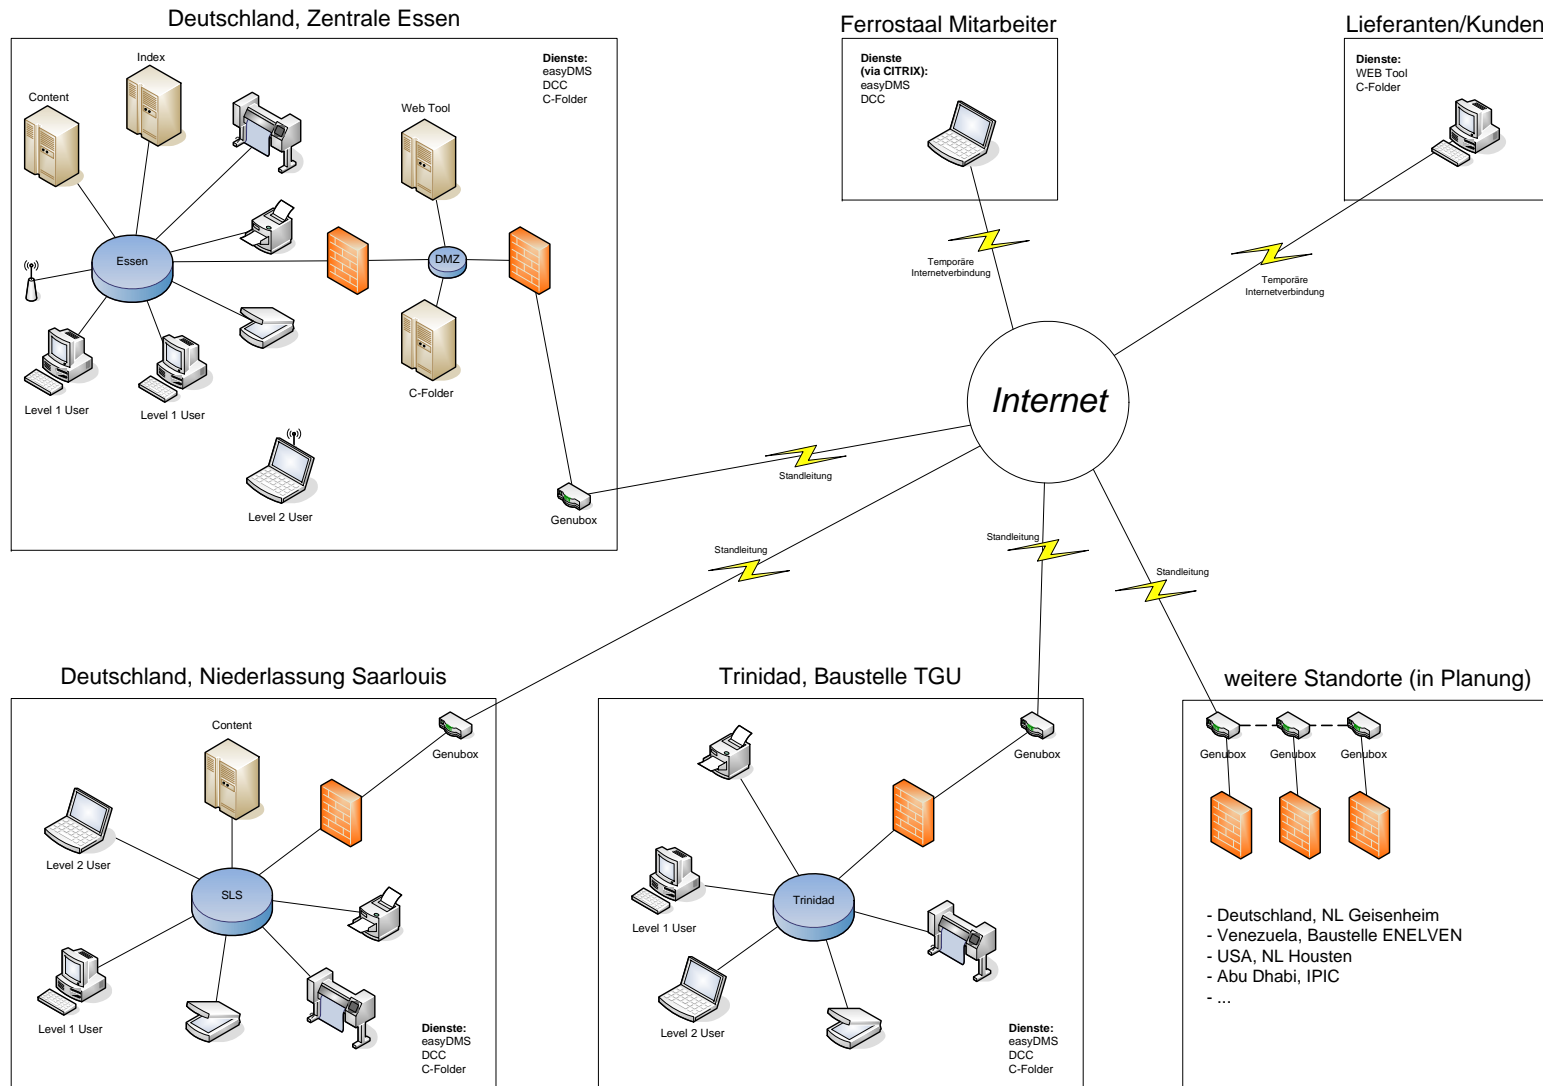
Deutschland, Zentrale Essen

Dienste:
easyDMS
DCC
C-Folder

Index

Content

Web Tool

Essen

DMZ

C-Folder

Level 1 User

Level 1 User

Level 2 User

Genubox

Ferrostaal Mitarbeiter

Dienste
(via CITRIX):
easyDMS
DCC

Temporäre Internetverbindung

Lieferanten/Kunden

Dienste:
WEB Tool
C-Folder

Temporäre Internetverbindung

Internet

Standleitung

Standleitung

Standleitung

Standleitung

Deutschland, Niederlassung Saarlouis

Content

Genubox

Level 2 User

SLS

Level 1 User

Dienste:
easyDMS
DCC
C-Folder

Trinidad, Baustelle TGU

Genubox

Level 1 User

Trinidad

Level 2 User

Dienste:
easyDMS
DCC
C-Folder

weitere Standorte (in Planung)

Genubox Genubox Genubox

- Deutschland, NL Geisenheim
- Venezuela, Baustelle ENELVEN
- USA, NL Housten
- Abu Dhabi, IPIC
- ...